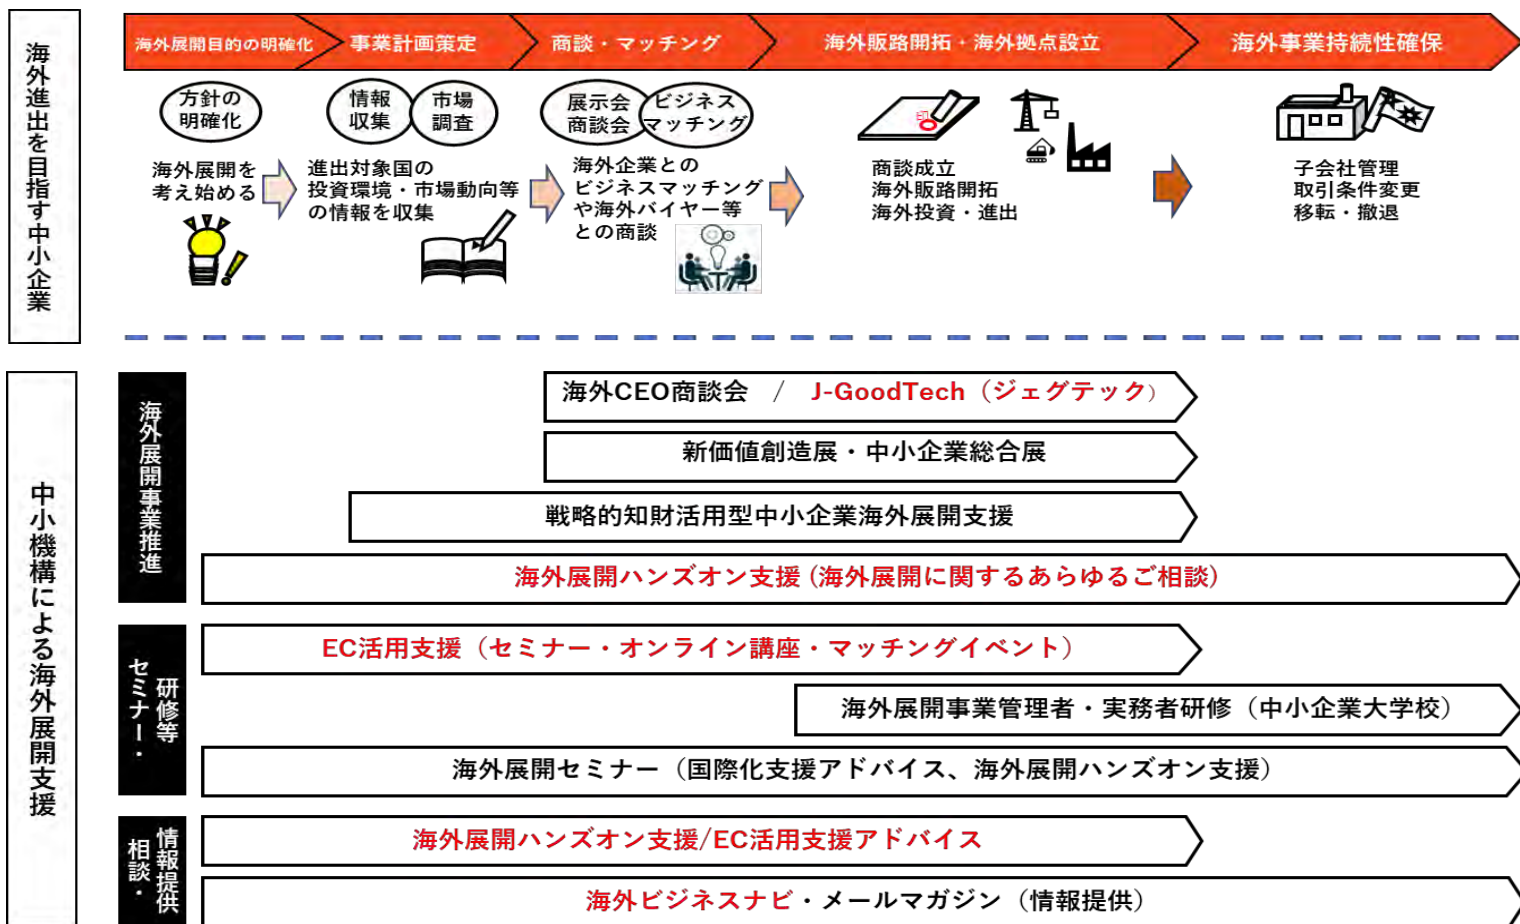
海外進出を目指す中小企業

海外展開目的の明確化
事業計画策定
商談・マッチング
海外販路開拓・海外拠点設立
海外事業持続性確保

方針の明確化
海外展開を考え始める

情報収集
市場調査
進出対象国の投資環境・市場動向等の情報を収集

展示会商談会
ビジネスマッチング
海外企業とのビジネスマッチングや海外バイヤー等との商談

商談成立
海外販路開拓
海外投資・進出

子会社管理
取引条件変更
移転・撤退

中小機構による海外展開支援

海外展開事業推進
海外CEO商談会 / J-GoodTech（ジェグテック）
新価値創造展・中小企業総合展
戦略的知財活用型中小企業海外展開支援
海外展開ハンズオン支援（海外展開に関するあらゆるご相談）

セミナー・研修等
EC活用支援（セミナー・オンライン講座・マッチングイベント）
海外展開事業管理者・実務者研修（中小企業大学校）
海外展開セミナー（国際化支援アドバイス、海外展開ハンズオン支援）

相談・情報提供
海外展開ハンズオン支援/EC活用支援アドバイス
海外ビジネスナビ・メールマガジン（情報提供）